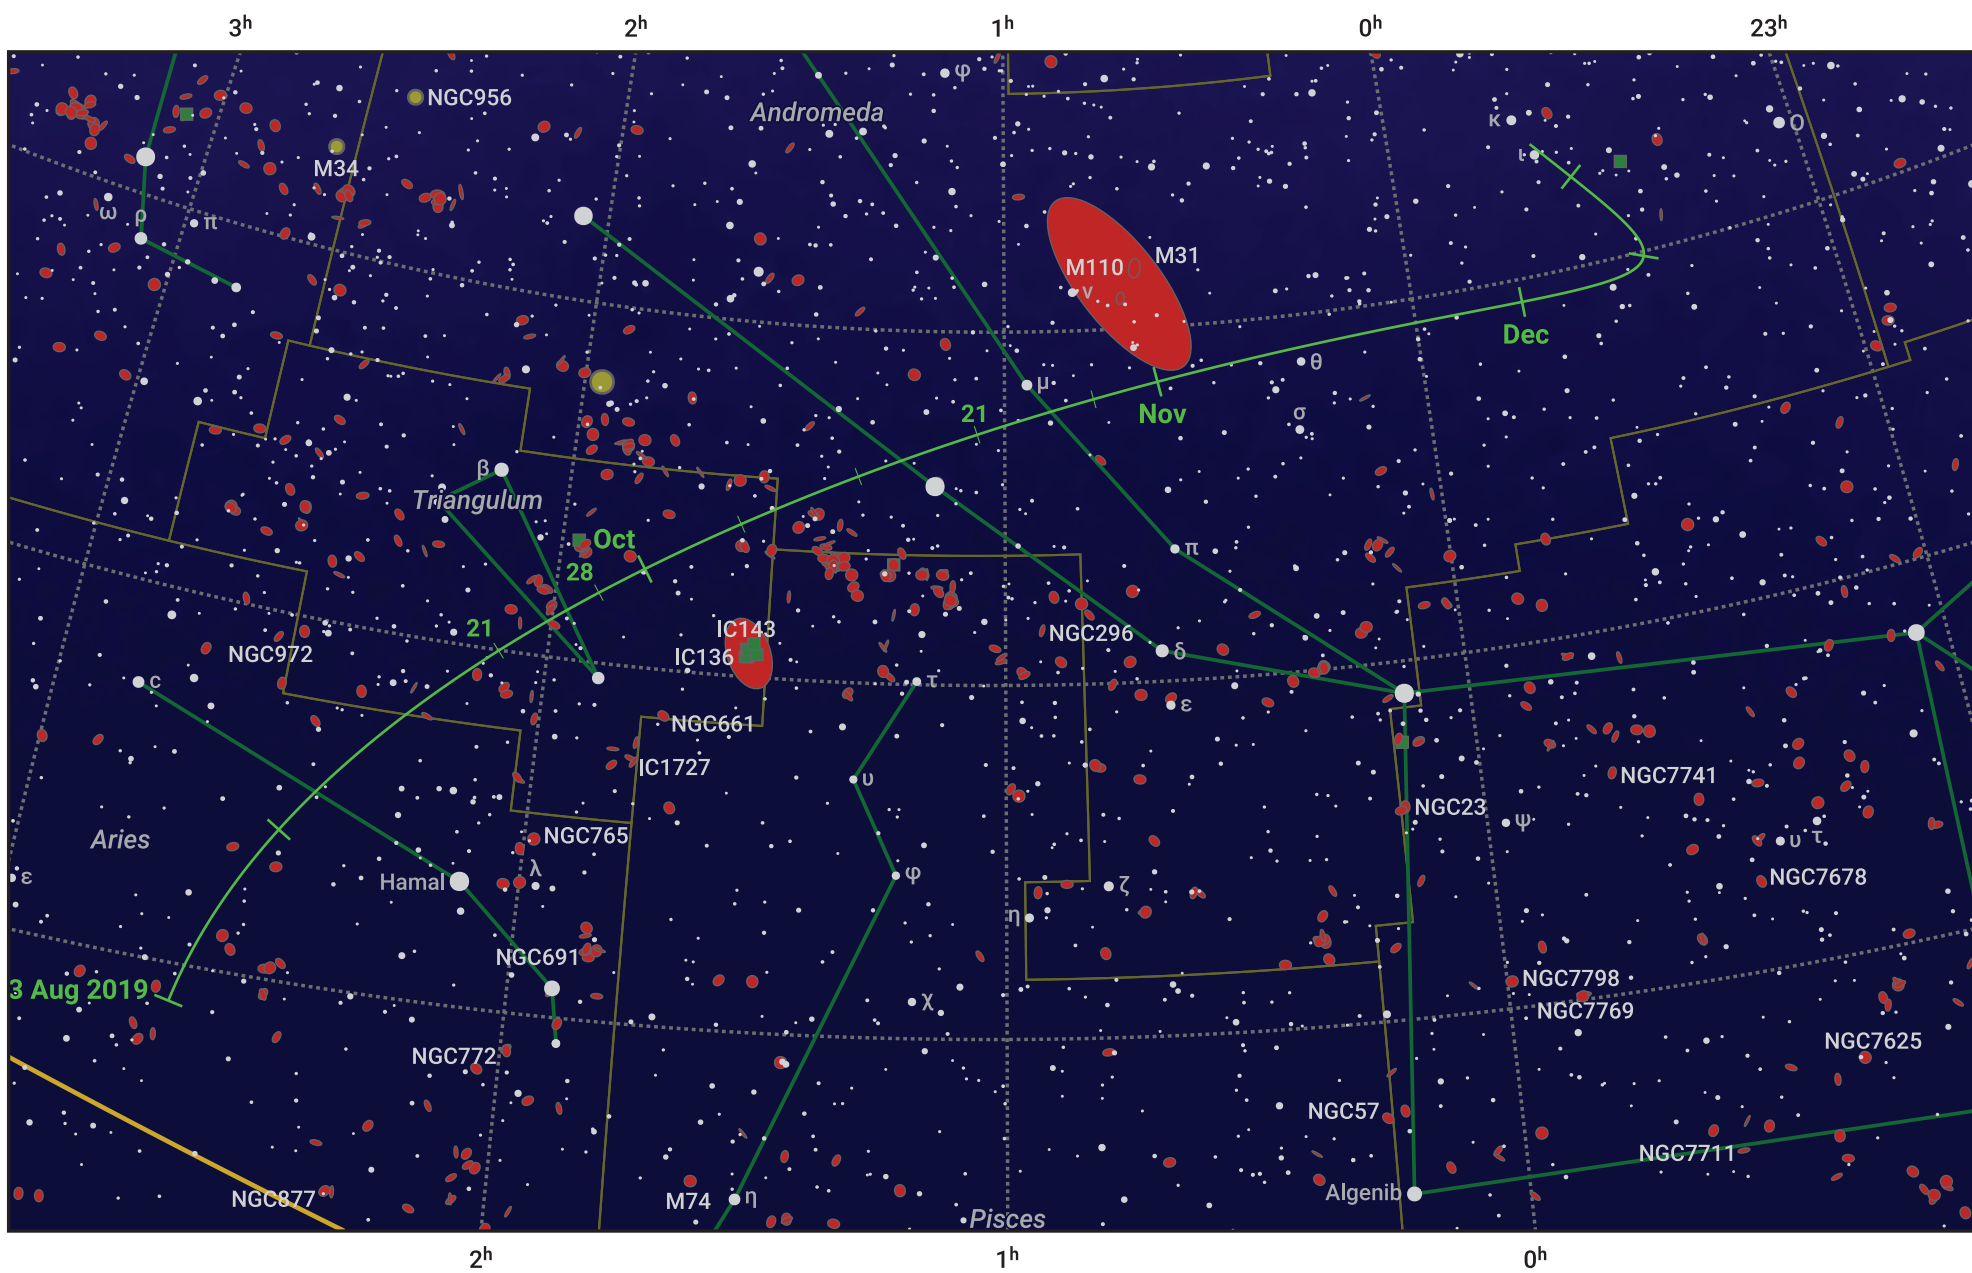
3$^h$ 2$^h$ 1$^h$ 0$^h$ 23$^h$

NGC956
φ
Andromeda
κ
ο
ι
M34
ω ρ π
M31
M110
ν
Dec
θ
μ
21
Nov
σ
β
Triangulum
Oct
28
π
21
IC143
NGC296
IC136
δ
NGC972
c
τ
ε
NGC661
IC1727
υ
NGC7741
Aries
NGC765
NGC23
ψ
λ
υ τ
ε
Hamal
φ
NGC7678
ζ
η
NGC691
NGC7798
3 Aug 2019
χ
NGC7769
NGC772
NGC7625
NGC57
NGC7711
Algenib
NGC877
M74
η
Pisces

2$^h$ 1$^h$ 0$^h$